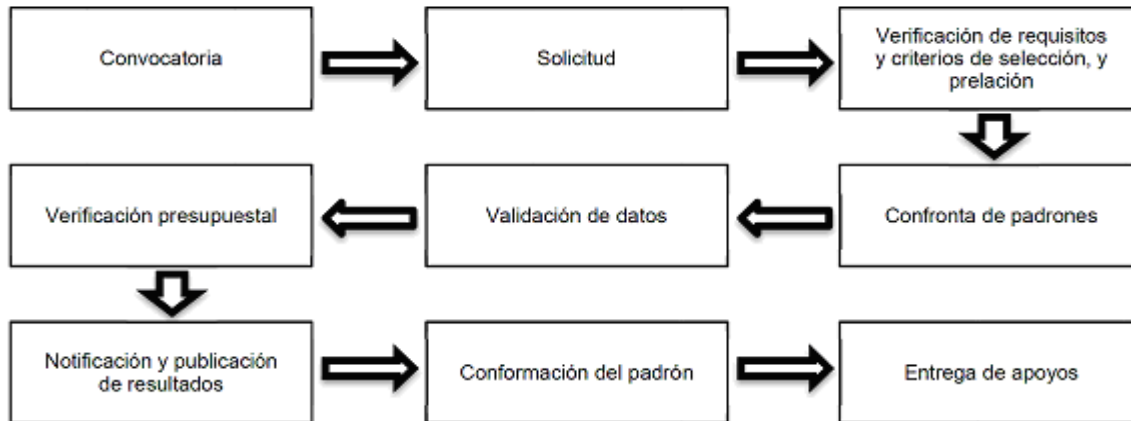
Convocatoria

Solicitud

Verificación de requisitos y criterios de selección, y prelación

Confronta de padrones

Validación de datos

Verificación presupuestal

Notificación y publicación de resultados

Conformación del padrón

Entrega de apoyos